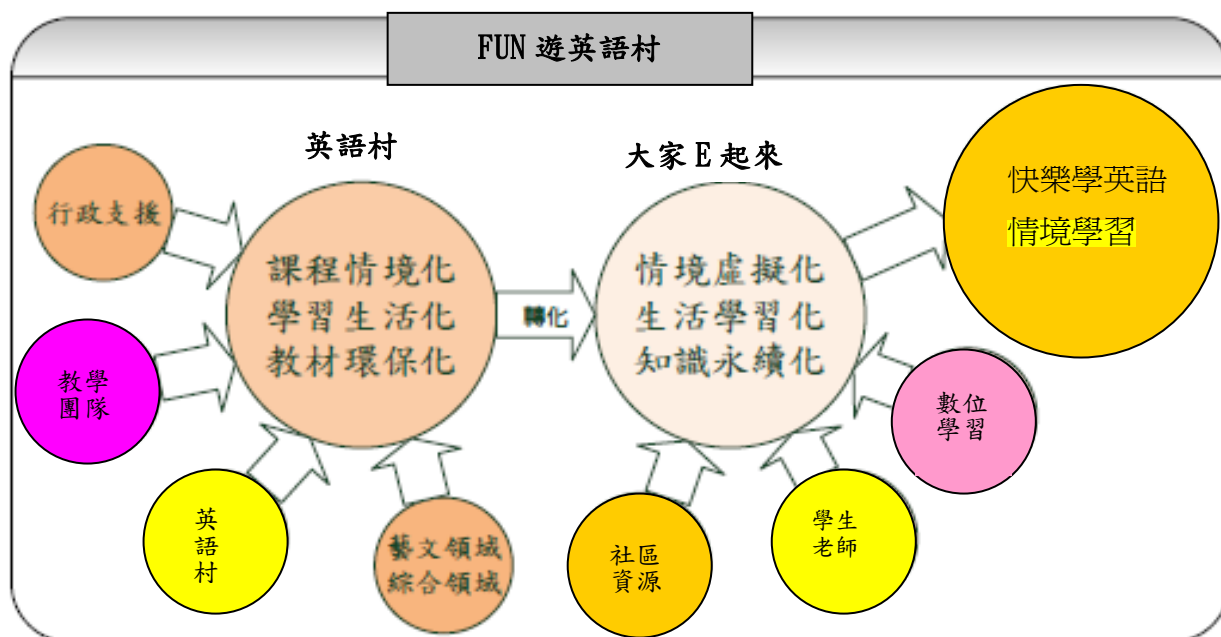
FUN 遊英語村

英語村

大家 E 起來

快樂學英語
情境學習

行政支援

課程情境化
學習生活化
教材環保化

轉化

情境虛擬化
生活學習化
知識永續化

教學
團隊

數位
學習

英
語
村

藝文領域
綜合領域

社區
資源

學生
老師